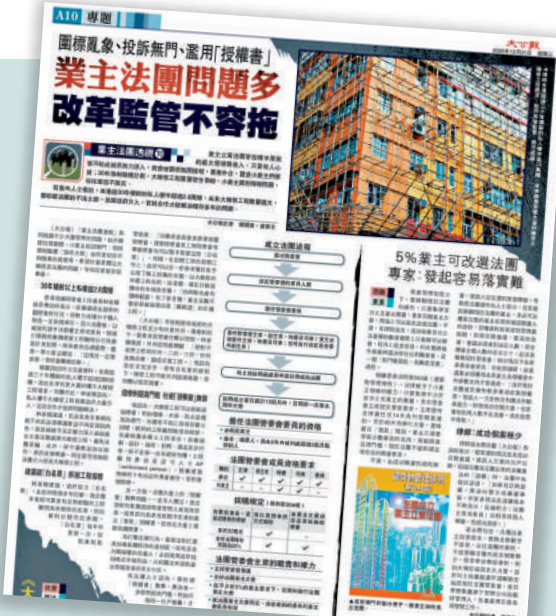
A10 專題

大公報

圍標亂象、投訴無門、濫用「授權書」

業主法團問題多
改革監管不容拖

業主法團大檢視

成立法團流程

最佳法團管委會委員的資格

法團管委會成員資格要求

投訴機制

法團管委會主席的職責和權力

5%業主可改選法團
專家：發起容易落實難

30年前修訂上私樓設立法團

建築師「白名單」防圍標工程拖延

業主組織法團門檻 社區「持續營」新目標